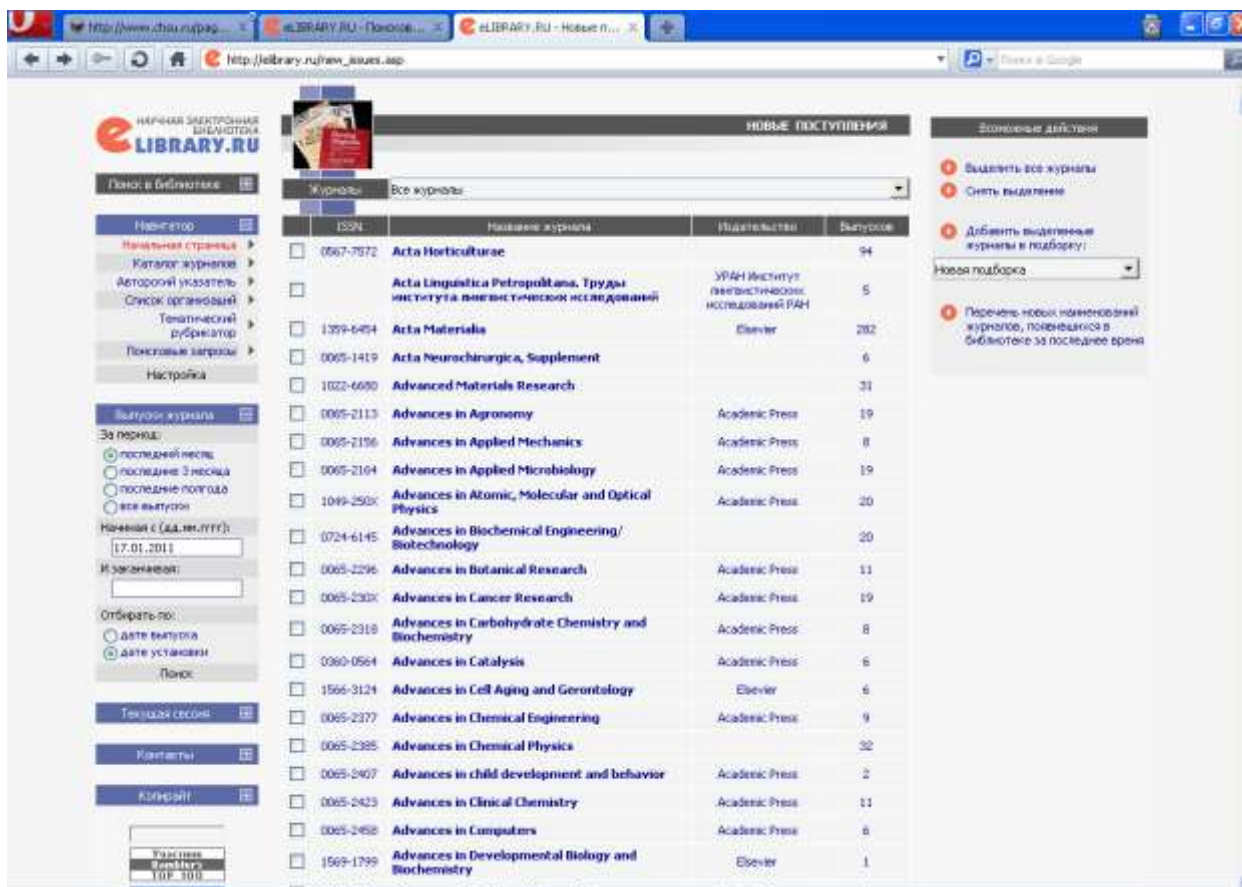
http://www.chsu.ru/pag... | eLIBRARY.RU - Поисков... | eLIBRARY.RU - Новые п...

http://elibrary.ru/new_issues.asp

Поиск в Google

НАУЧНАЯ ЭЛЕКТРОННАЯ БИБЛИОТЕКА
eLIBRARY.RU

Поиск в библиотеке

Навигатор
Начальная страница
Каталог журналов
Авторский указатель
Список организаций
Тематический рубрикатор
Поисковые запросы
Настройка

Выпуски журнала
За период:
последний месяц
последние 3 месяца
последние полгода
все выпуски
Начиная с (дд.мм.гггг):
17.01.2011
И заканчивая:

Отбирать по:
дате выпуска
дате установки
Поиск

Текущая сессия

Контакты

Копирайт

Участник Rambler's TOP 100

НОВЫЕ ПОСТУПЛЕНИЯ

Журналы | Все журналы

| | ISSN | Название журнала | Издательство | Выпусков |
|---|---|---|---|---|
| ☐ | 0567-7572 | Acta Horticulturae | | 94 |
| ☐ | | Acta Linguistica Petropolitana. Труды института лингвистических исследований | УРАН Институт лингвистических исследований РАН | 5 |
| ☐ | 1359-6454 | Acta Materialia | Elsevier | 282 |
| ☐ | 0065-1419 | Acta Neurochirurgica, Supplement | | 6 |
| ☐ | 1022-6680 | Advanced Materials Research | | 31 |
| ☐ | 0065-2113 | Advances in Agronomy | Academic Press | 19 |
| ☐ | 0065-2156 | Advances in Applied Mechanics | Academic Press | 8 |
| ☐ | 0065-2164 | Advances in Applied Microbiology | Academic Press | 19 |
| ☐ | 1049-250X | Advances in Atomic, Molecular and Optical Physics | Academic Press | 20 |
| ☐ | 0724-6145 | Advances in Biochemical Engineering/ Biotechnology | | 20 |
| ☐ | 0065-2296 | Advances in Botanical Research | Academic Press | 11 |
| ☐ | 0065-230X | Advances in Cancer Research | Academic Press | 19 |
| ☐ | 0065-2318 | Advances in Carbohydrate Chemistry and Biochemistry | Academic Press | 8 |
| ☐ | 0360-0564 | Advances in Catalysis | Academic Press | 6 |
| ☐ | 1566-3124 | Advances in Cell Aging and Gerontology | Elsevier | 6 |
| ☐ | 0065-2377 | Advances in Chemical Engineering | Academic Press | 9 |
| ☐ | 0065-2385 | Advances in Chemical Physics | | 32 |
| ☐ | 0065-2407 | Advances in child development and behavior | Academic Press | 2 |
| ☐ | 0065-2423 | Advances in Clinical Chemistry | Academic Press | 11 |
| ☐ | 0065-2458 | Advances in Computers | Academic Press | 6 |
| ☐ | 1569-1799 | Advances in Developmental Biology and Biochemistry | Elsevier | 1 |

Возможные действия
Выделить все журналы
Снять выделение
Добавить выделенные журналы в подборку:
Новая подборка
Перечень новых наименований журналов, появившихся в библиотеке за последнее время